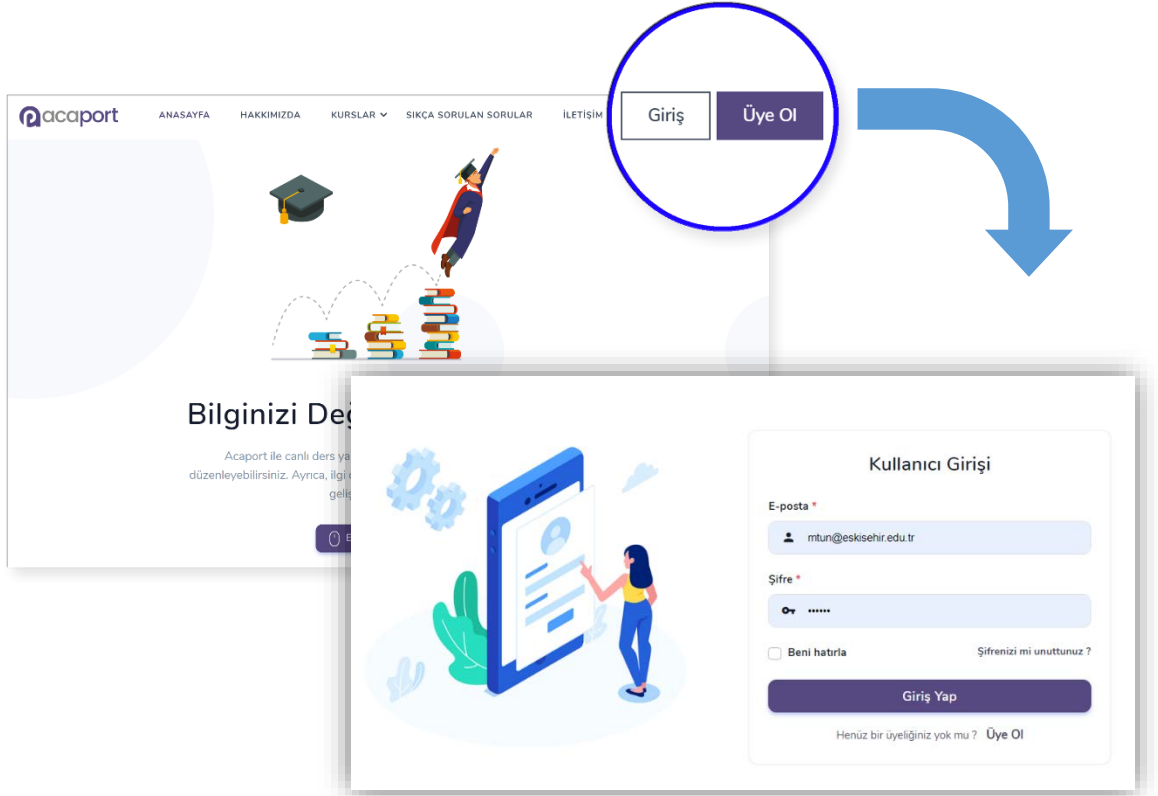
acaport

ANASAYFA HAKKIMIZDA KURSLAR SIKÇA SORULAN SORULAR İLETİŞİM

Giriş Üye Ol

Bilginizi Değ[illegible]

Acaport ile canlı ders ya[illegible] düzenleyebilirsiniz. Ayrıca, ilgi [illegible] geliş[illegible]

E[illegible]

Kullanıcı Girişi

E-posta *

mtun@eskisehir.edu.tr

Şifre *

••••••

Beni hatırla

Şifrenizi mi unuttunuz ?

Giriş Yap

Henüz bir üyeliğiniz yok mu ? Üye Ol